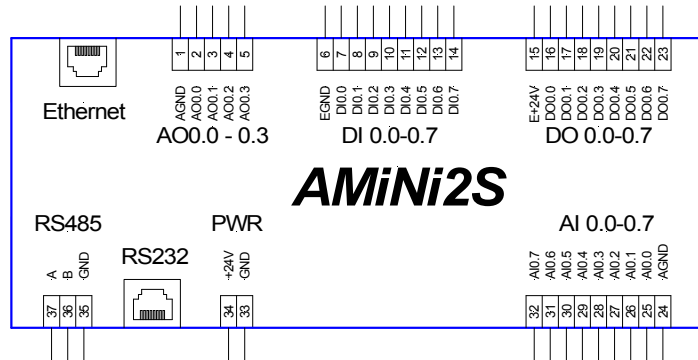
Ethernet

1 2 3 4 5
AGND AO0.0 AO0.1 AO0.2 AO0.3
AO0.0 - 0.3

6 7 8 9 10 11 12 13 14
EGND DI0.0 DI0.1 DI0.2 DI0.3 DI0.4 DI0.5 DI0.6 DI0.7
DI 0.0-0.7

15 16 17 18 19 20 21 22 23
E+24V DO0.0 DO0.1 DO0.2 DO0.3 DO0.4 DO0.5 DO0.6 DO0.7
DO 0.0-0.7

AMiNi2S

RS485
A B GND
37 36 35

RS232

PWR
+24V GND
34 33

AI 0.0-0.7
AI0.7 AI0.6 AI0.5 AI0.4 AI0.3 AI0.2 AI0.1 AI0.0 AGND
32 31 30 29 28 27 26 25 24